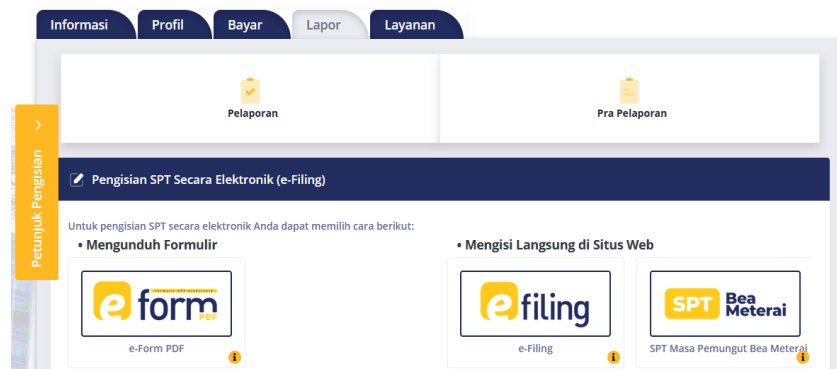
Informasi Profil Bayar Lapor Layanan

Petunjuk Pengisian

Pelaporan

Pra Pelaporan

Pengisian SPT Secara Elektronik (e-Filing)

Untuk pengisian SPT secara elektronik Anda dapat memilih cara berikut:

• Mengunduh Formulir

e form PDF

e-Form PDF

• Mengisi Langsung di Situs Web

e filing

e-Filing

SPT Bea Meterai

SPT Masa Pemungut Bea Meterai